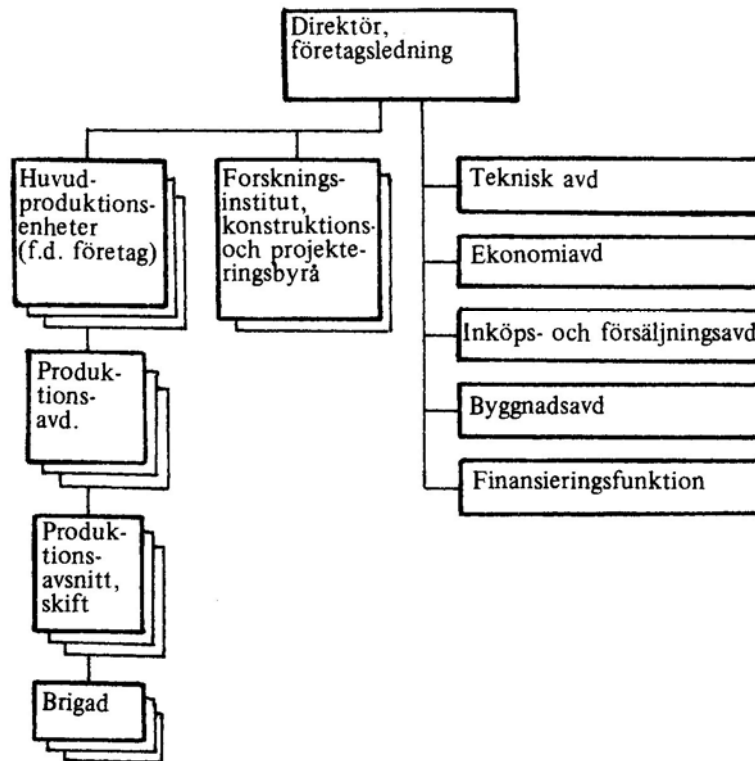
Direktör, företagsledning

Huvudproduktionsenheter (f.d. företag)

Forskningsinstitut, konstruktions- och projekteringsbyrå

Teknisk avd

Ekonomiavd

Inköps- och försäljningsavd

Byggnadsavd

Finansieringsfunktion

Produktionsavd.

Produktionsavsnitt, skift

Brigad